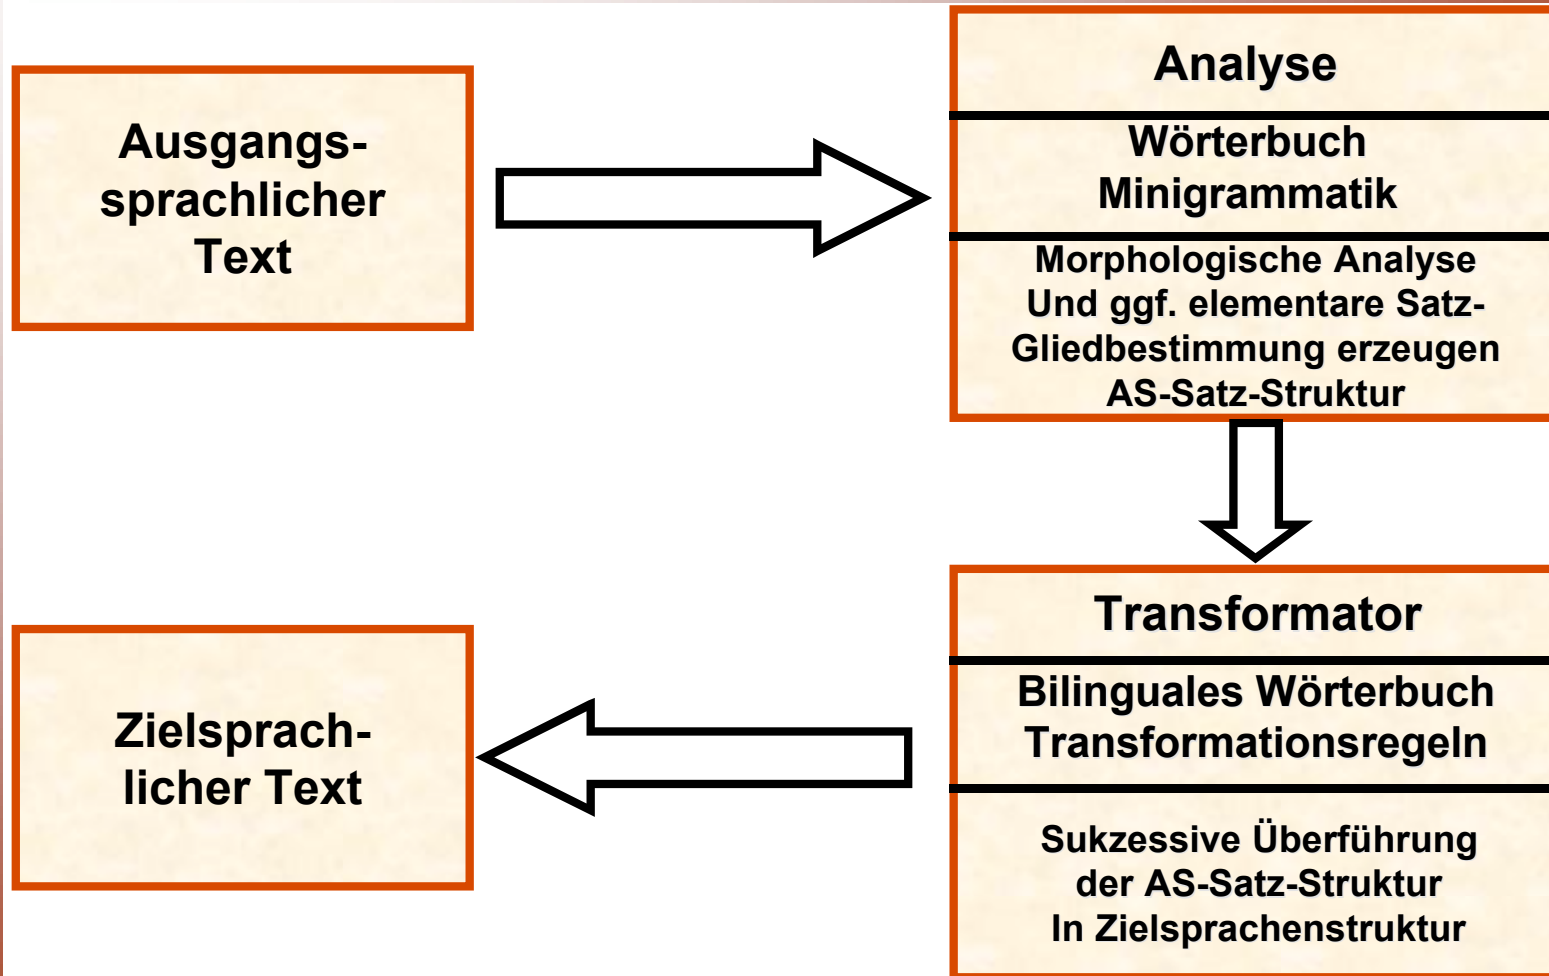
Ausgangssprachlicher Text

Analyse

Wörterbuch
Minigrammatik

Morphologische Analyse Und ggf. elementare Satz-Gliedbestimmung erzeugen AS-Satz-Struktur

Transformator

Bilinguales Wörterbuch
Transformationsregeln

Sukzessive Überführung der AS-Satz-Struktur In Zielsprachenstruktur

Zielsprachlicher Text